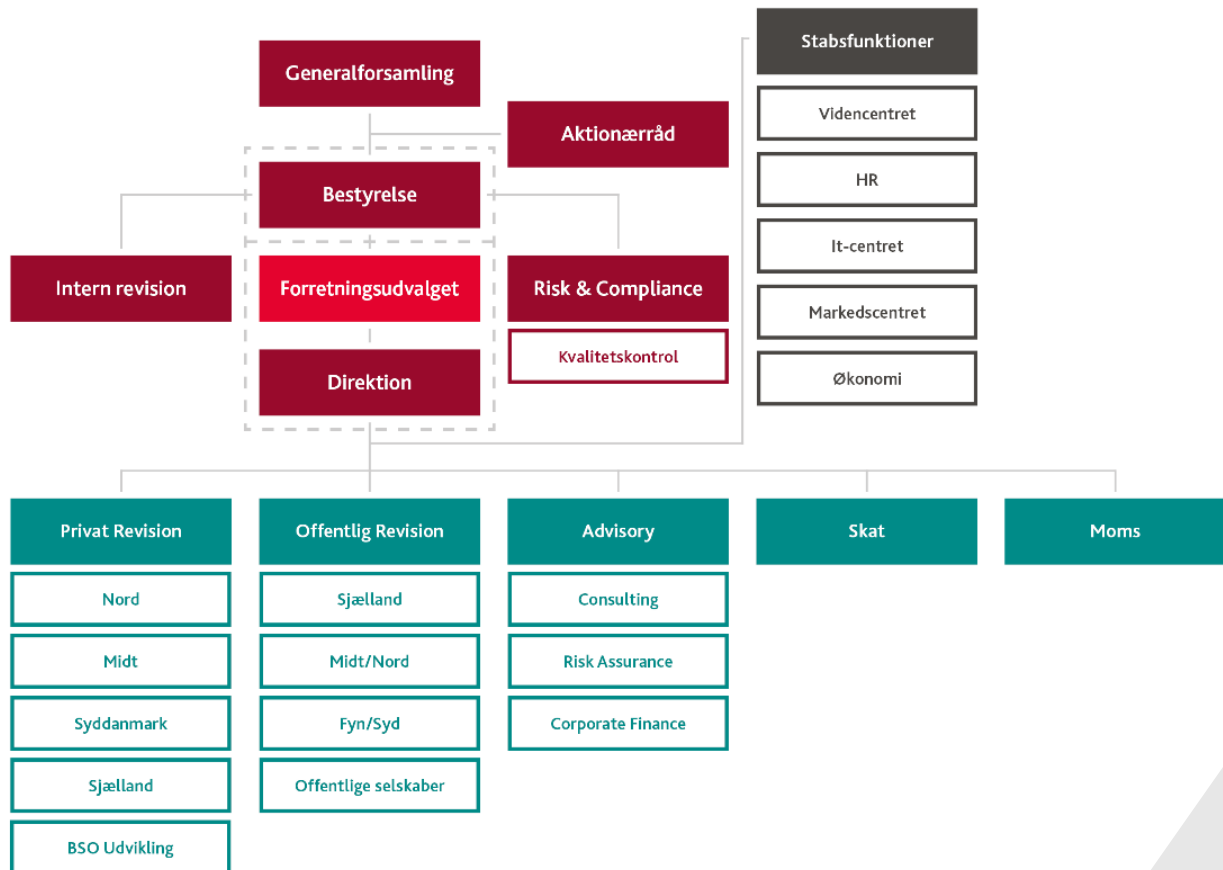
Generalforsamling

Aktionærråd

Bestyrelse

Intern revision

Forretningsudvalget

Risk & Compliance

Kvalitetskontrol

Direktion

Stabsfunktioner

Videncentret

HR

It-centret

Markedscentret

Økonomi

Privat Revision

Nord

Midt

Syddanmark

Sjælland

BSO Udvikling

Offentlig Revision

Sjælland

Midt/Nord

Fyn/Syd

Offentlige selskaber

Advisory

Consulting

Risk Assurance

Corporate Finance

Skat

Moms